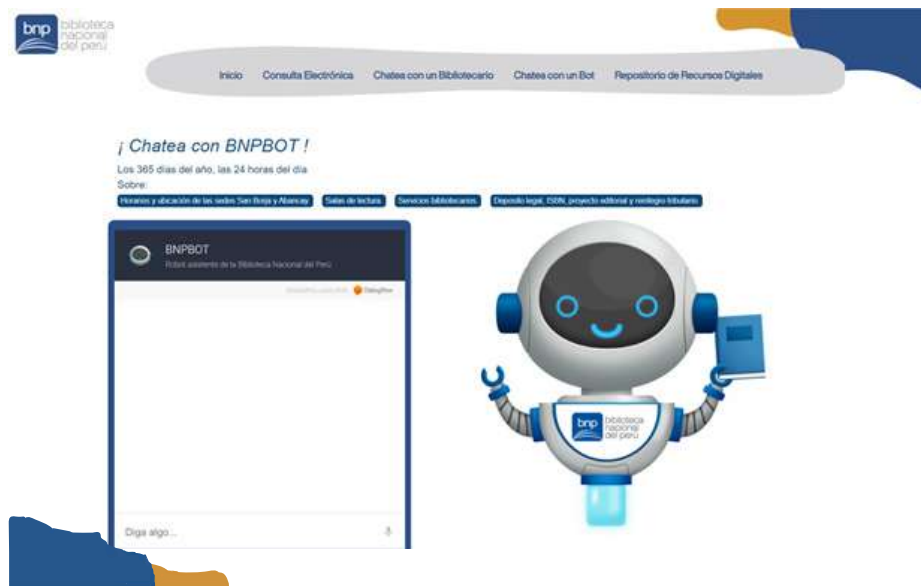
bnp biblioteca nacional del perú

Inicio Consulta Electrónica Chatea con un Bibliotecario Chatea con un Bot Repositorio de Recursos Digitales

¡ Chatea con BNPBOT !

Los 365 días del año, las 24 horas del día

Sobre:

Horarios y ubicación de las sedes San Borja y Abancay Salas de lectura Servicios bibliotecarios Depósito legal, ISBN, proyecto editorial y reintegro tributario

BNPBOT

Robot asistente de la Biblioteca Nacional del Perú

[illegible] DialogFlow

Diga algo...

bnp biblioteca nacional del perú